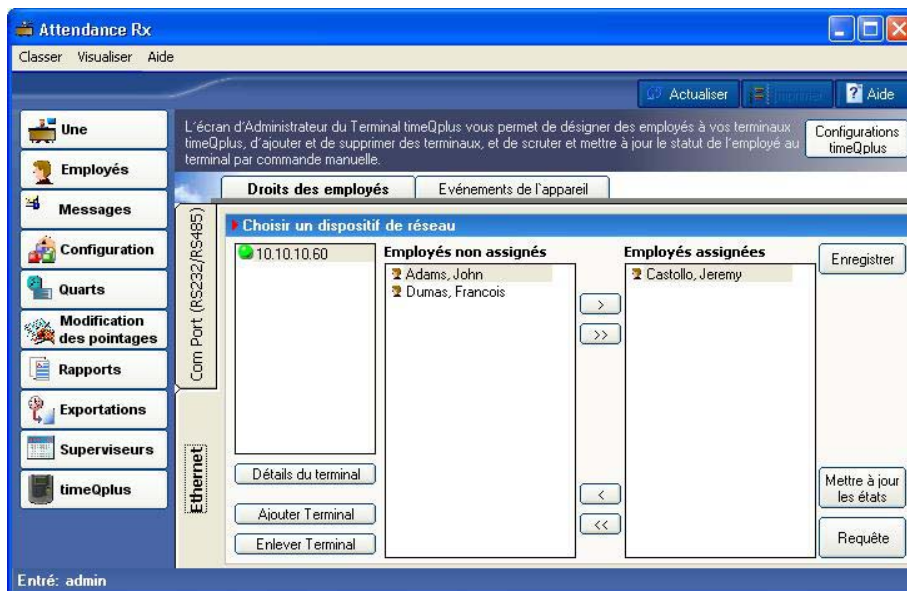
Attendance Rx

Classer Visualiser Aide

Actualiser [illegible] Aide

Une

Employés

Messages

Configuration

Quarts

Modification des pointages

Rapports

Exportations

Superviseurs

timeQplus

L'écran d'Administrateur du Terminal timeQplus vous permet de désigner des employés à vos terminaux timeQplus, d'ajouter et de supprimer des terminaux, et de scruter et mettre à jour le statut de l'employé au terminal par commande manuelle.

Configurations timeQplus

Droits des employés | Evénements de l'appareil

Com Port (RS232/RS485)

Ethernet

Choisir un dispositif de réseau

10.10.10.60

Employés non assignés

Adams, John
Dumas, Francois

>
>>
<
<<

Employés assignées

Castollo, Jeremy

Enregistrer

Détails du terminal

Ajouter Terminal

Enlever Terminal

Mettre à jour les états

Requête

Entré: admin